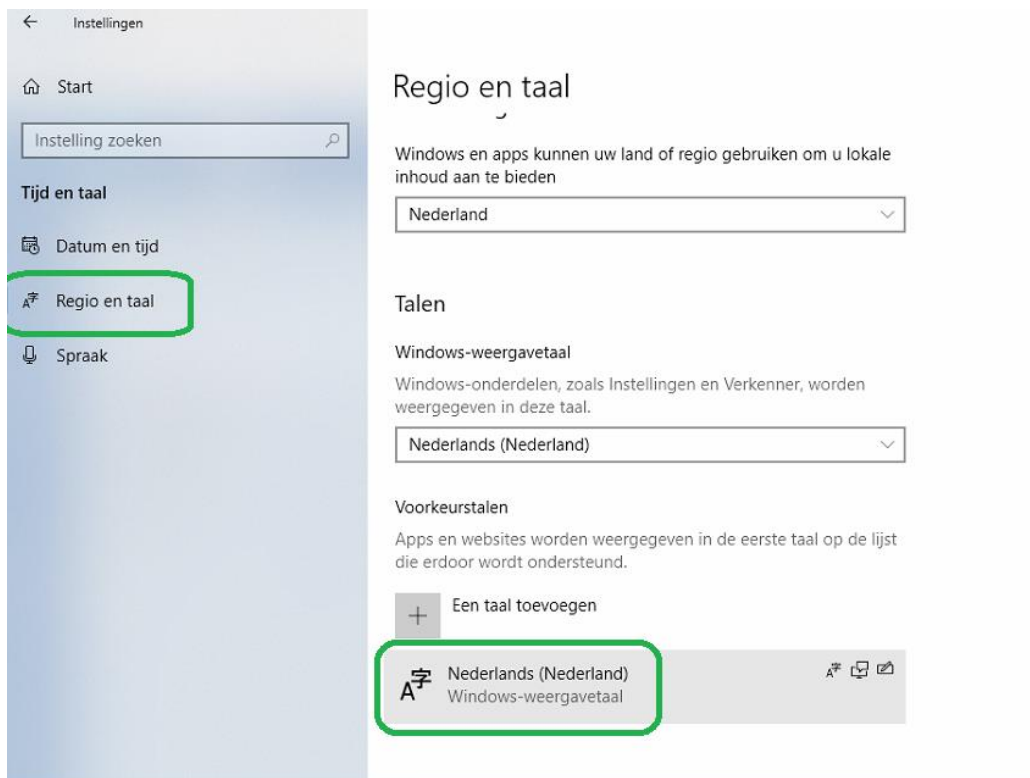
Instellingen

Start

Instelling zoeken

Tijd en taal

Datum en tijd

Regio en taal

Spraak

Regio en taal

Windows en apps kunnen uw land of regio gebruiken om u lokale inhoud aan te bieden

Nederland

Talen

Windows-weergavetaal

Windows-onderdelen, zoals Instellingen en Verkenner, worden weergegeven in deze taal.

Nederlands (Nederland)

Voorkeurstalen

Apps en websites worden weergegeven in de eerste taal op de lijst die erdoor wordt ondersteund.

Een taal toevoegen

Nederlands (Nederland)
Windows-weergavetaal